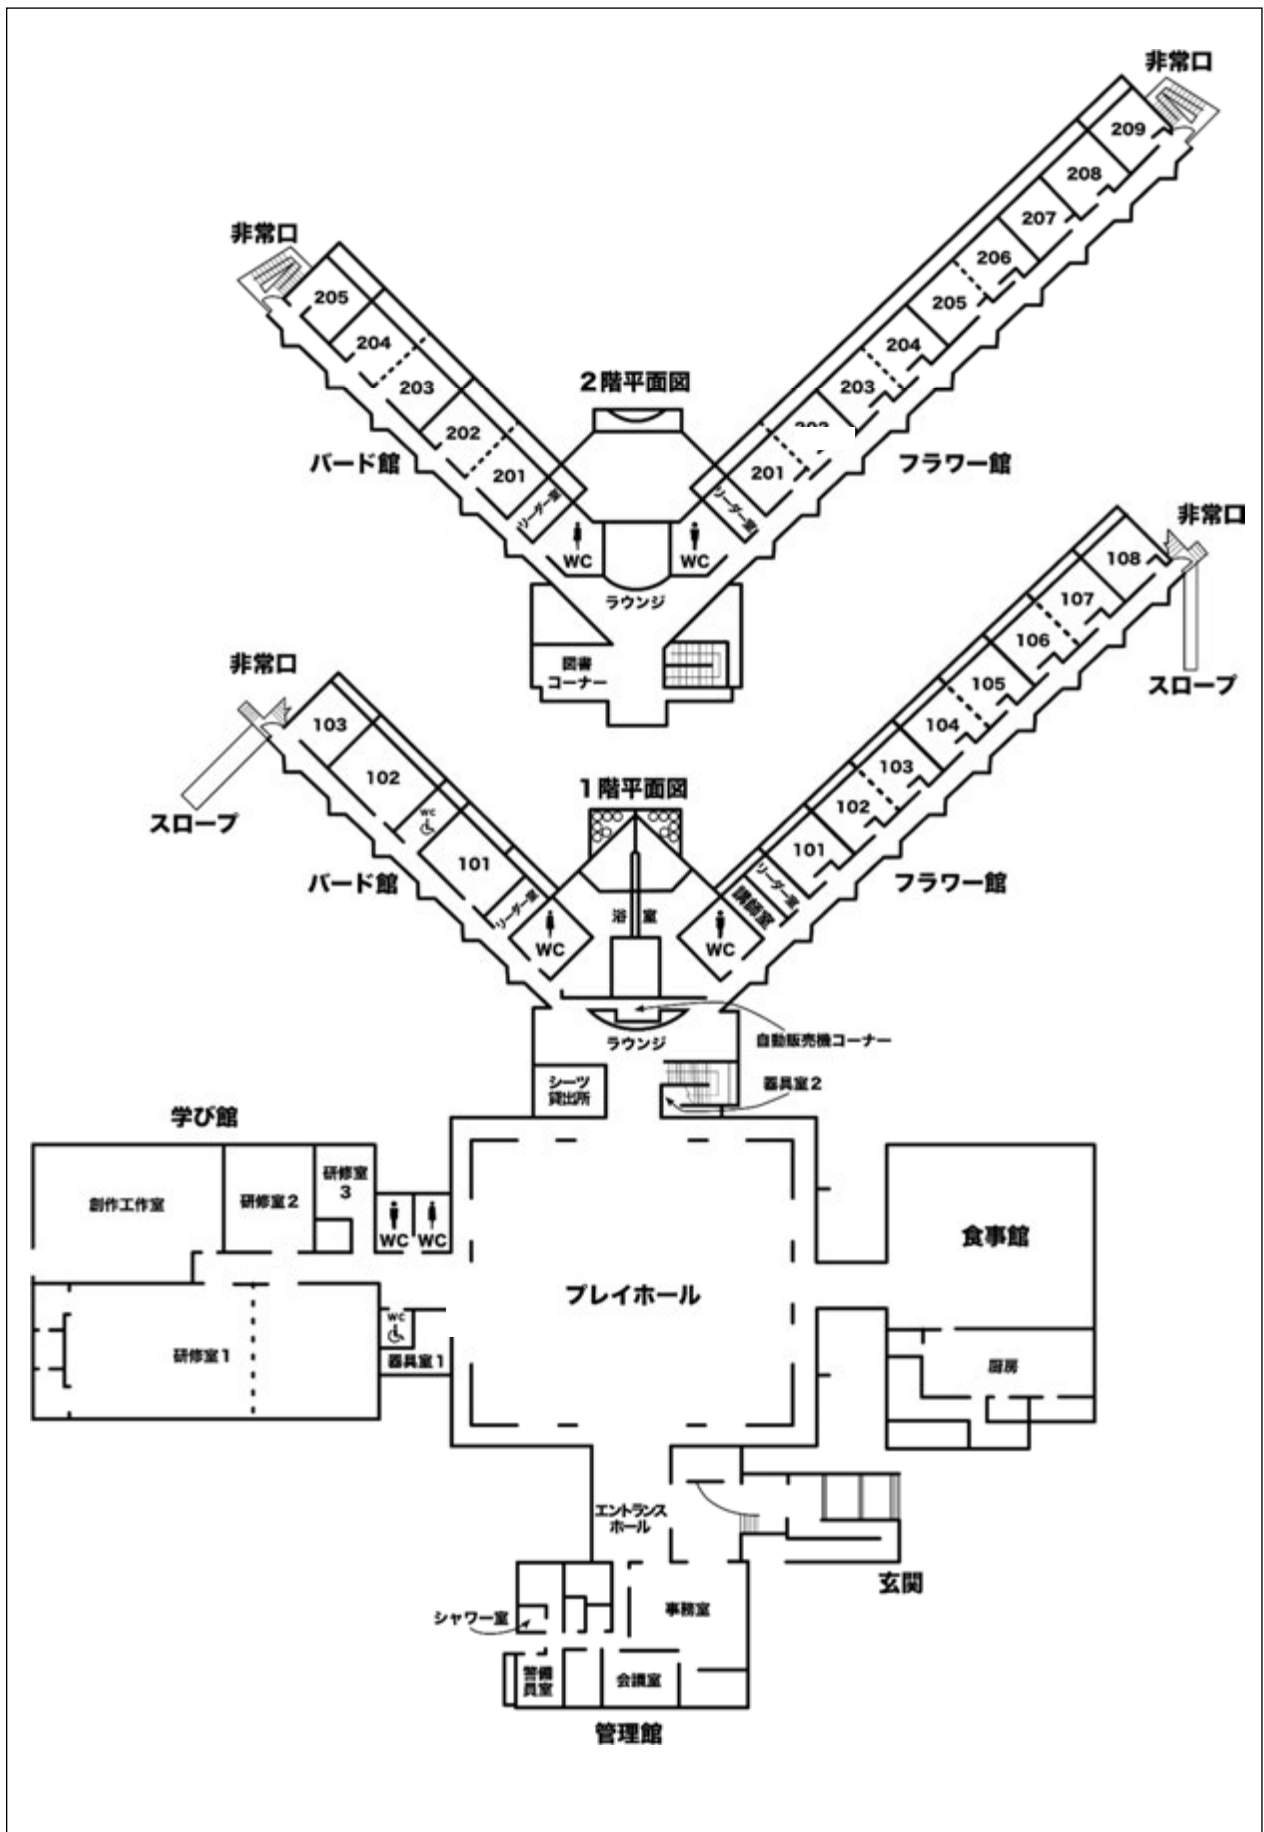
非常口

209

208

207

非常口

206

205

205

204

204

203

2階平面図

203

202

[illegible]

バード館

201

201

フラワー館

リーダー室

リーダー室

WC

WC

ラウンジ

図書
コーナー

非常口

非常口

108

107

106

スロープ

103

105

102

104

103

1階平面図

スロープ

WC

102

101

101

バード館

フラワー館

リーダー室

リーダー室

浴室

講師室

WC

WC

ラウンジ

自動販売機コーナー

シーツ
貸出所

器具室２

学び館

研修室
3

創作工作室

研修室２

WC

WC

食事館

プレイホール

WC

研修室１

器具室１

厨房

エントランス
ホール

玄関

事務室

シャワー室

警備
員室

会議室

管理館